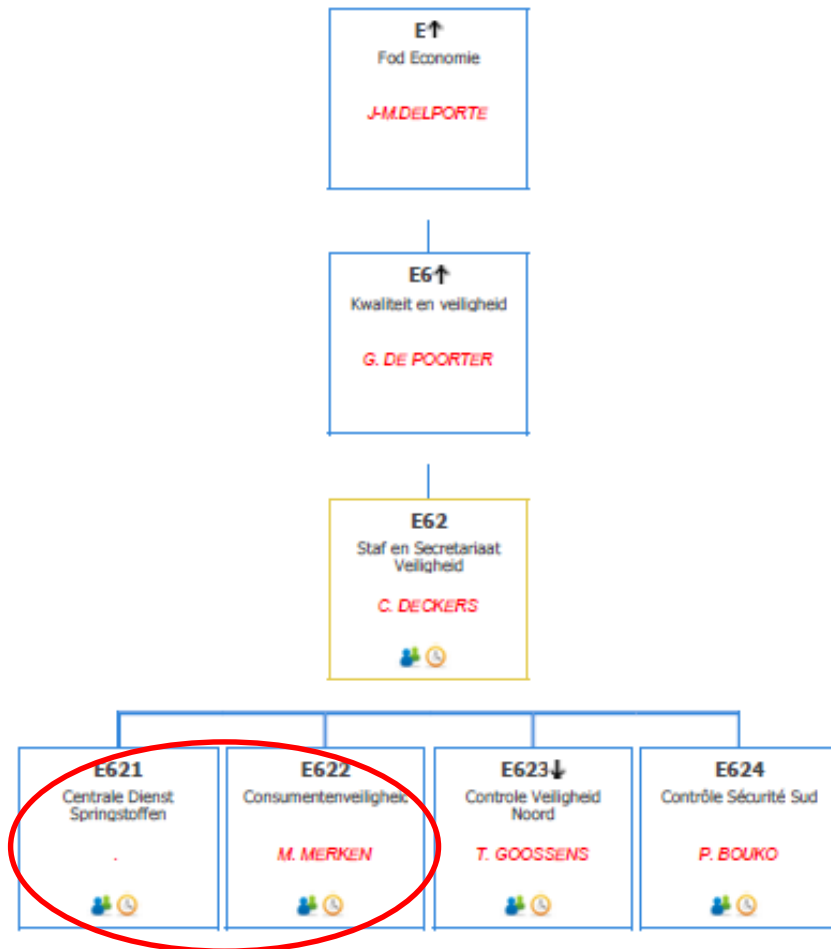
E↑
Fod Economie
J-M.DELPORTE

E6↑
Kwaliteit en veiligheid
G. DE POORTER

E62
Staf en Secretariaat Veiligheid
C. DECKERS

E621
Centrale Dienst Springstoffen
.

E622
Consumentenveiligheid
M. MERKEN

E623↓
Controle Veiligheid Noord
T. GOOSSENS

E624
Contrôle Sécurité Sud
P. BOUKO